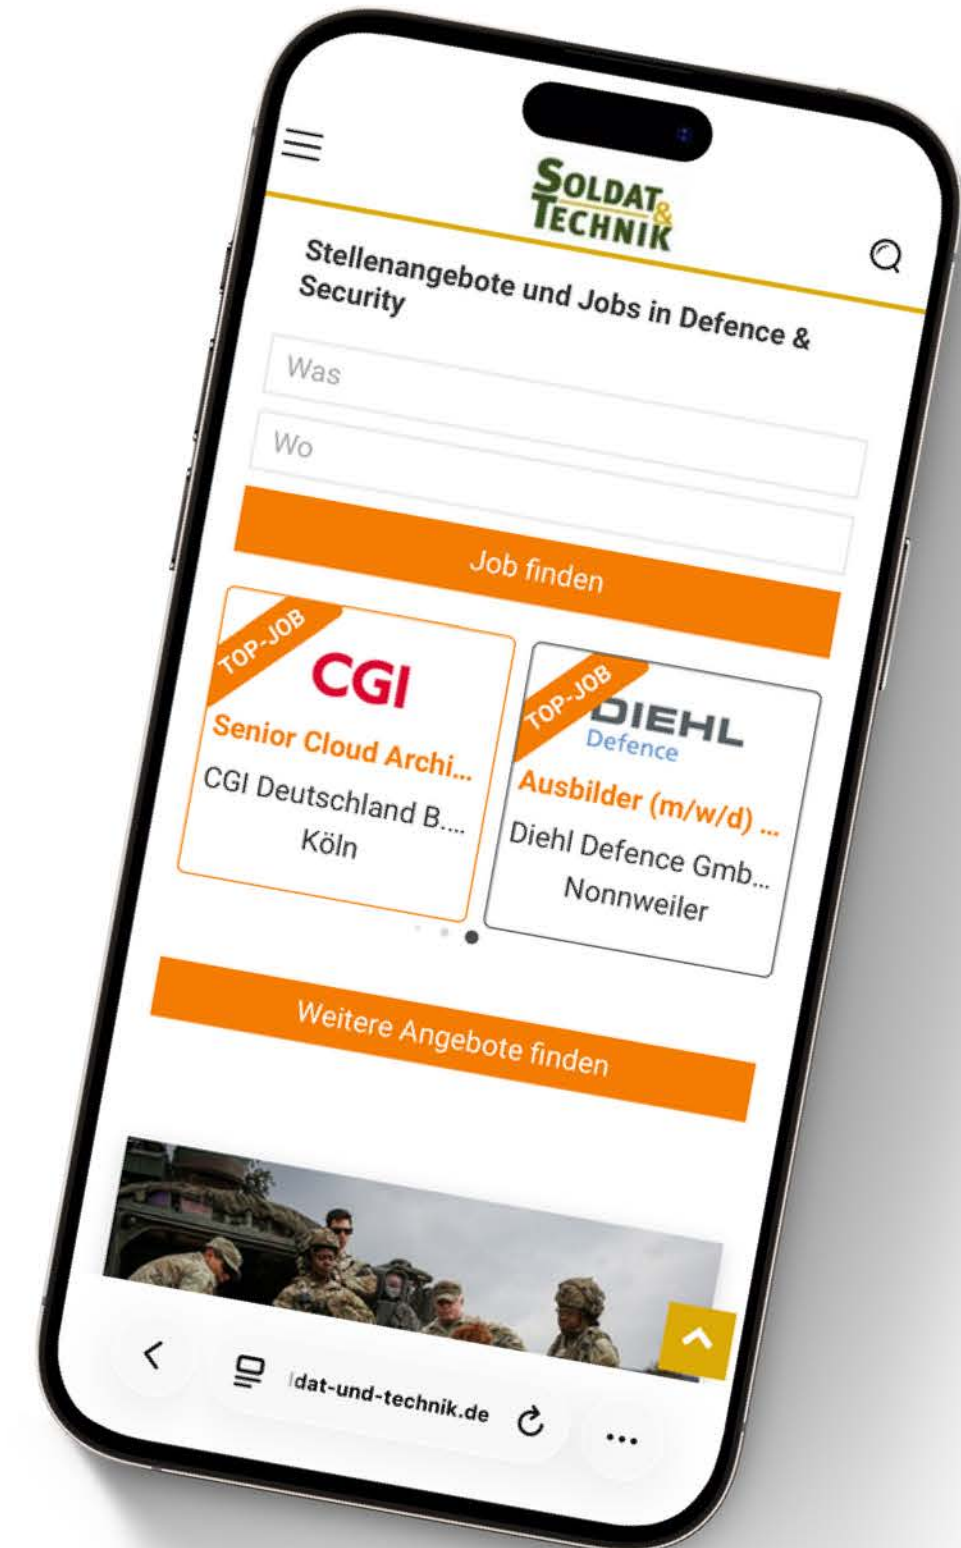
SOLDAT & TECHNIK

Stellenangebote und Jobs in Defence & Security

Was

Wo

Job finden

TOP-JOB
CGI
Senior Cloud Archi...
CGI Deutschland B....
Köln

TOP-JOB
DIEHL
Defence
Ausbilder (m/w/d) ...
Diehl Defence Gmb...
Nonnweiler

Weitere Angebote finden

dat-und-technik.de

...